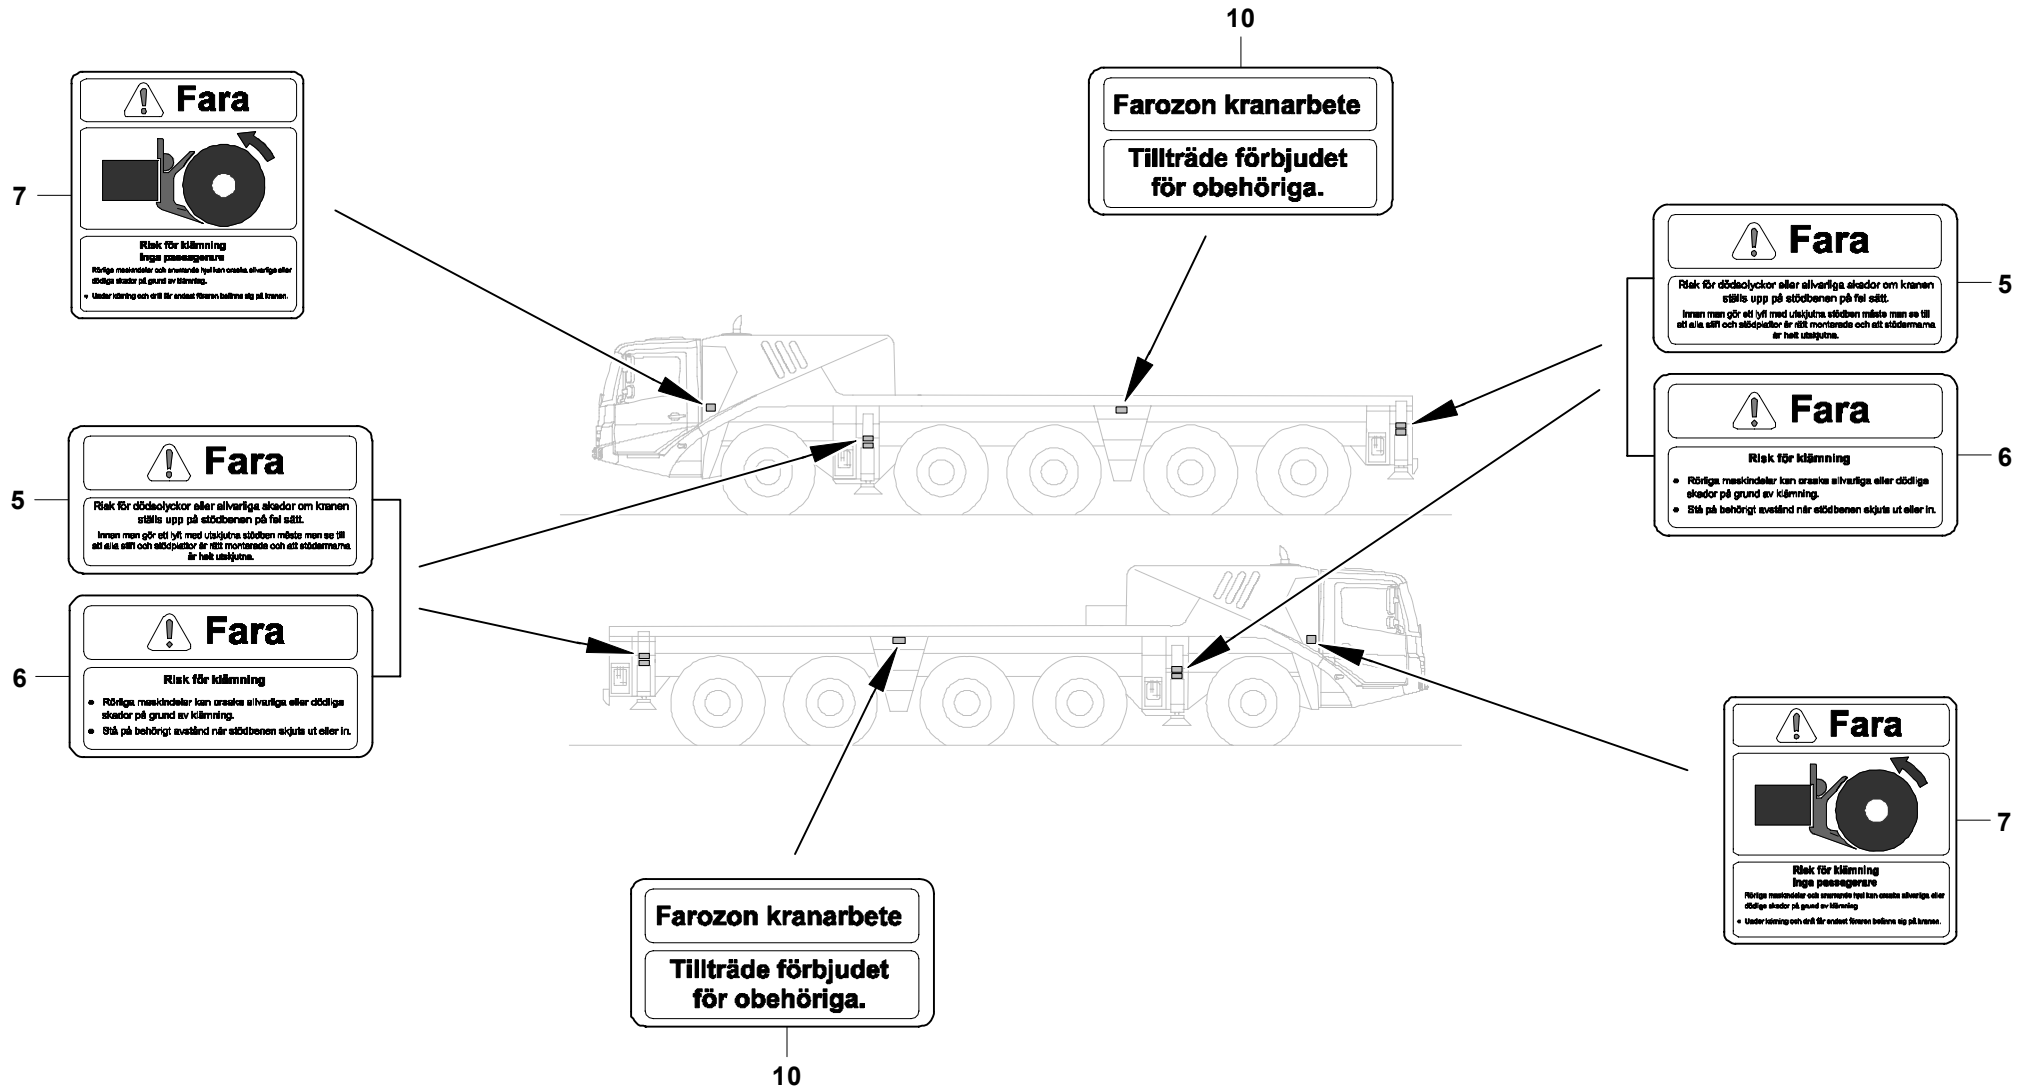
10

Farozon kranarbete

Tillträde förbjudet för obehöriga.

7

Fara

Risk för klämning
Inga passagerare
Rörliga maskindelar och snurrande hjul kan orsaka allvarliga eller dödliga skador på grund av klämning.

• Under körning och drift får endast föraren befinna sig på kranen.

5

Fara

Risk för dödsolyckor eller allvarliga skador om kranen ställs upp på stödbenen på fel sätt.
Innan man gör ett lyft med utskjutna stödben måste man se till att alla stift och stödplattor är rätt monterade och att stödarmarna är helt utskjutna.

6

Fara

Risk för klämning

• Rörliga maskindelar kan orsaka allvarliga eller dödliga skador på grund av klämning.
• Stå på behörigt avstånd när stödbenen skjuts ut eller in.

5

Fara

Risk för dödsolyckor eller allvarliga skador om kranen ställs upp på stödbenen på fel sätt.
Innan man gör ett lyft med utskjutna stödben måste man se till att alla stift och stödplattor är rätt monterade och att stödarmarna är helt utskjutna.

6

Fara

Risk för klämning

• Rörliga maskindelar kan orsaka allvarliga eller dödliga skador på grund av klämning.
• Stå på behörigt avstånd när stödbenen skjuts ut eller in.

7

Fara

Risk för klämning
Inga passagerare
Rörliga maskindelar och snurrande hjul kan orsaka allvarliga eller dödliga skador på grund av klämning.

• Under körning och drift får endast föraren befinna sig på kranen.

Farozon kranarbete

Tillträde förbjudet för obehöriga.

10